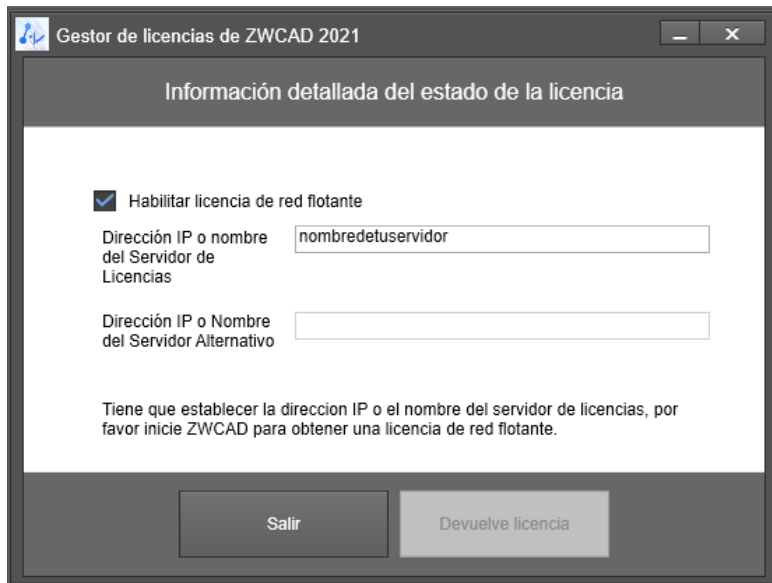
Gestor de licencias de ZWCAD 2021

Información detallada del estado de la licencia

Habilitar licencia de red flotante

Dirección IP o nombre del Servidor de Licencias

nombredetuservidor

Dirección IP o Nombre del Servidor Alternativo

Tiene que establecer la direccion IP o el nombre del servidor de licencias, por favor inicie ZWCAD para obtener una licencia de red flotante.

Salir

Devuelve licencia